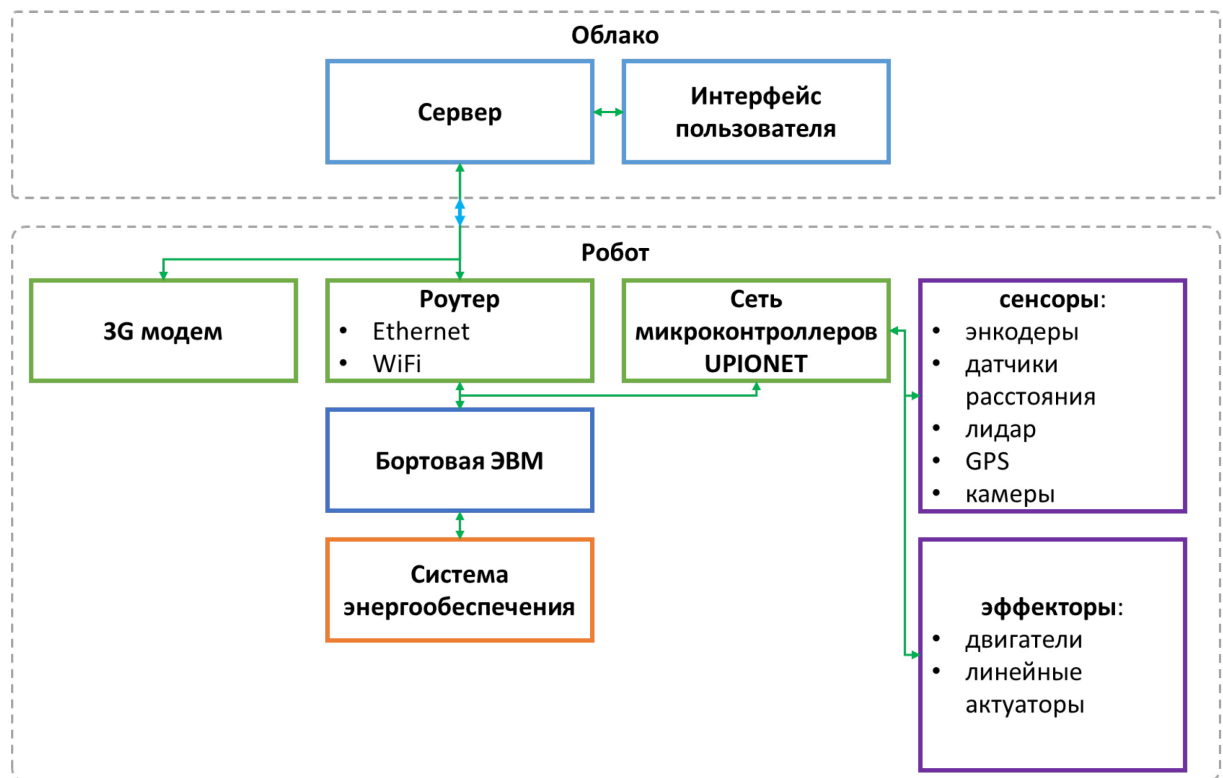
Облако

Сервер

Интерфейс пользователя

Робот

3G модем

Роутер
- Ethernet
- WiFi

Сеть микроконтроллеров UPIONET

сенсоры:
- энкодеры
- датчики расстояния
- лидар
- GPS
- камеры

Бортовая ЭВМ

Система энергообеспечения

эффекторы:
- двигатели
- линейные актуаторы